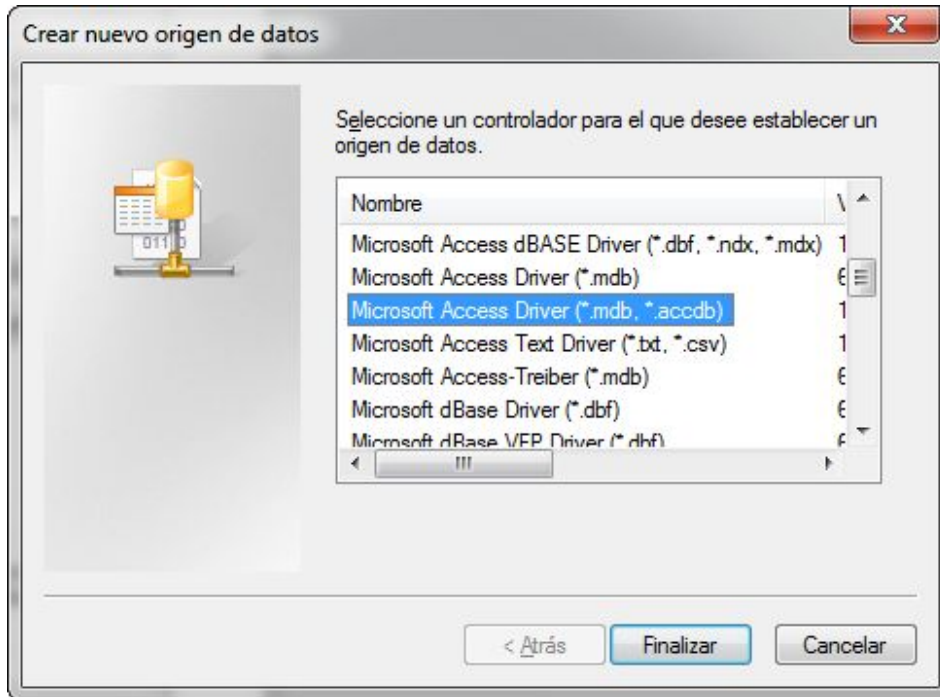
Crear nuevo origen de datos

Seleccione un controlador para el que desee establecer un origen de datos.

| Nombre | V |
|---|---|
| Microsoft Access dBASE Driver (*.dbf, *.ndx, *.mdx) | 1 |
| Microsoft Access Driver (*.mdb) | 6 |
| Microsoft Access Driver (*.mdb, *.accdb) | 1 |
| Microsoft Access Text Driver (*.txt, *.csv) | 1 |
| Microsoft Access-Treiber (*.mdb) | 6 |
| Microsoft dBase Driver (*.dbf) | 6 |
| Microsoft dBase VFP Driver (*.dbf) | 6 |

< Atrás Finalizar Cancelar